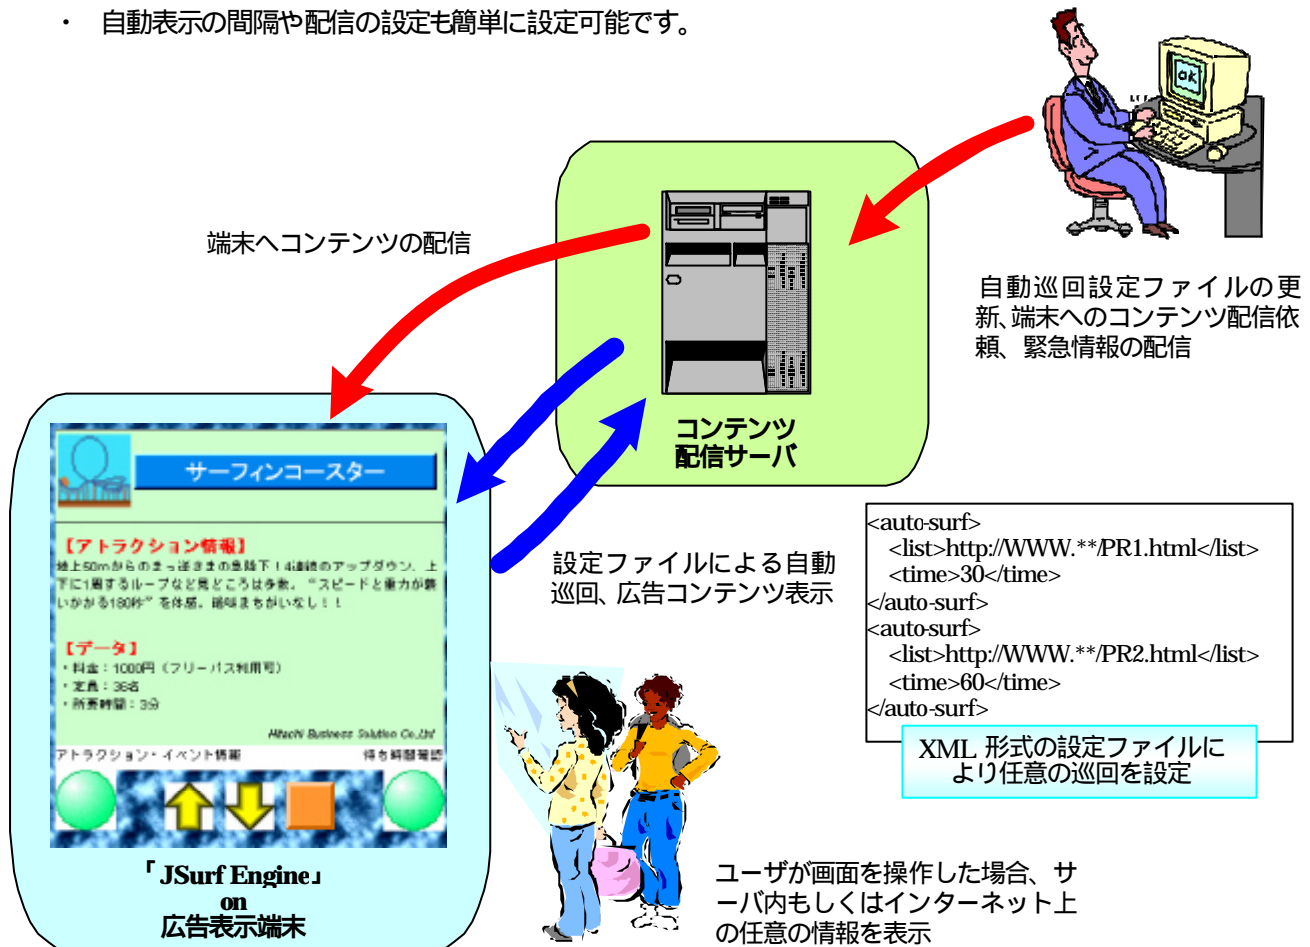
・ 自動表示の間隔や配信の設定も簡単に設定可能です。

端末へコンテンツの配信

自動巡回設定ファイルの更新､端末へのコンテンツ配信依頼、緊急情報の配信

コンテンツ配信サーバ

サーフィンコースター

【アトラクション情報】
地上50mからのまっ逆さまの急降下！4連続のアップダウン、上下に1周するループなど見どころは多数。"スピードと重力が襲いかかる180秒"を体感。絶叫まちがいなし！！

【データ】
・料金：1000円（フリーパス利用可）
・定員：36名
・所要時間：3分

Hitachi Business Solution Co.,Ltd

アトラクション・イベント情報　待ち時間確認

「JSurf Engine」
on
広告表示端末

設定ファイルによる自動巡回、広告コンテンツ表示

<auto-surf>
<list>http://WWW.**/PR1.html</list>
<time>30</time>
</auto-surf>
<auto-surf>
<list>http://WWW.**/PR2.html</list>
<time>60</time>
</auto-surf>

XML 形式の設定ファイルにより任意の巡回を設定

ユーザが画面を操作した場合、サーバ内もしくはインターネット上の任意の情報を表示